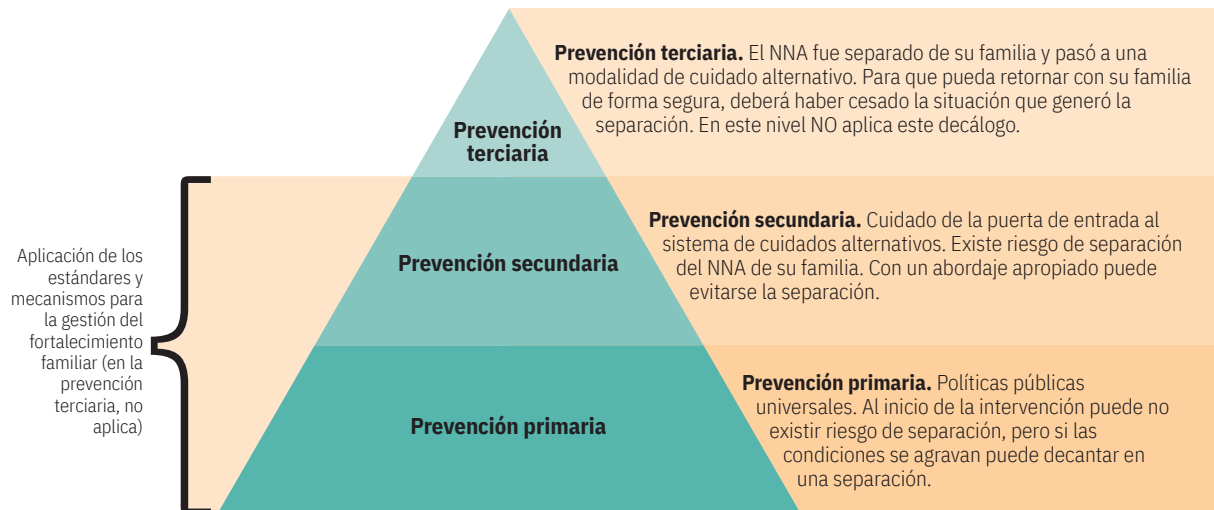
Prevención terciaria

Prevención terciaria. El NNA fue separado de su familia y pasó a una modalidad de cuidado alternativo. Para que pueda retornar con su familia de forma segura, deberá haber cesado la situación que generó la separación. En este nivel NO aplica este decálogo.

Aplicación de los estándares y mecanismos para la gestión del fortalecimiento familiar (en la prevención terciaria, no aplica)

Prevención secundaria

Prevención secundaria. Cuidado de la puerta de entrada al sistema de cuidados alternativos. Existe riesgo de separación del NNA de su familia. Con un abordaje apropiado puede evitarse la separación.

Prevención primaria

Prevención primaria. Políticas públicas universales. Al inicio de la intervención puede no existir riesgo de separación, pero si las condiciones se agravan puede decantar en una separación.